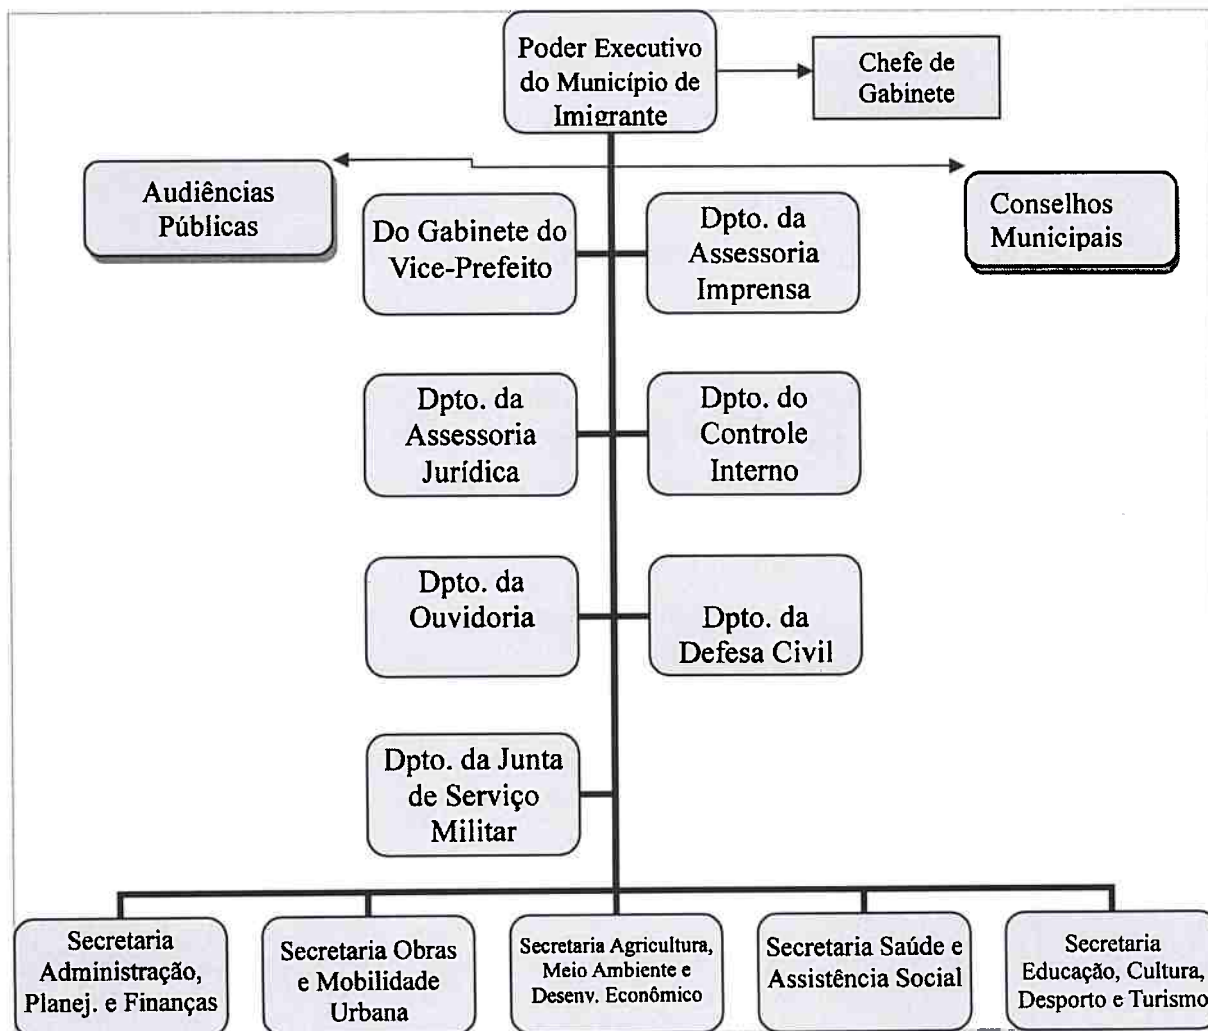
Poder Executivo do Município de Imigrante

Chefe de Gabinete

Audiências Públicas

Conselhos Municipais

Do Gabinete do Vice-Prefeito

Dpto. da Assessoria Imprensa

Dpto. da Assessoria Jurídica

Dpto. do Controle Interno

Dpto. da Ouvidoria

Dpto. da Defesa Civil

Dpto. da Junta de Serviço Militar

Secretaria Administração, Planej. e Finanças

Secretaria Obras e Mobilidade Urbana

Secretaria Agricultura, Meio Ambiente e Desenv. Econômico

Secretaria Saúde e Assistência Social

Secretaria Educação, Cultura, Desporto e Turismo